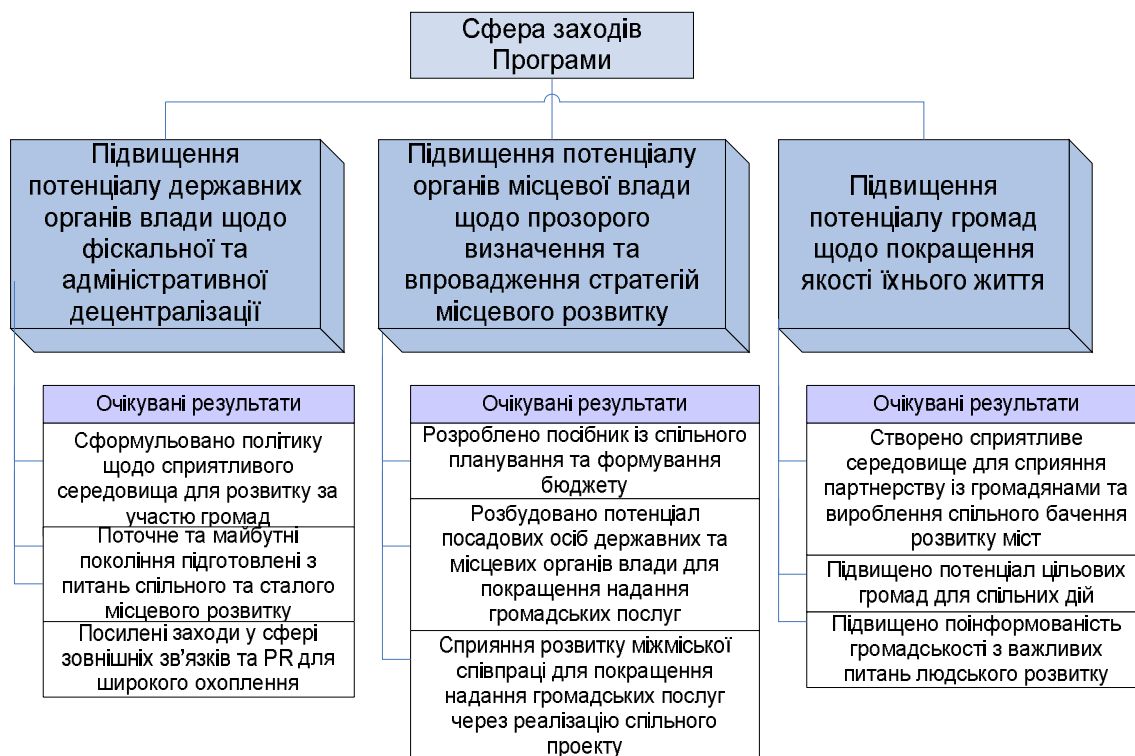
Сфера заходів Програми

Підвищення потенціалу державних органів влади щодо фіскальної та адміністративної децентралізації

Очікувані результати

Сформульовано політику щодо сприятливого середовища для розвитку за участю громад

Поточне та майбутні покоління підготовлені з питань спільного та сталого місцевого розвитку

Посилені заходи у сфері зовнішніх зв'язків та PR для широкого охоплення

Підвищення потенціалу органів місцевої влади щодо прозорого визначення та впровадження стратегій місцевого розвитку

Очікувані результати

Розроблено посібник із спільного планування та формування бюджету

Розбудовано потенціал посадових осіб державних та місцевих органів влади для покращення надання громадських послуг

Сприяння розвитку міжміської співпраці для покращення надання громадських послуг через реалізацію спільного проекту

Підвищення потенціалу громад щодо покращення якості їхнього життя

Очікувані результати

Створено сприятливе середовище для сприяння партнерству із громадянами та вироблення спільного бачення розвитку міст

Підвищено потенціал цільових громад для спільних дій

Підвищено поінформованість громадськості з важливих питань людського розвитку